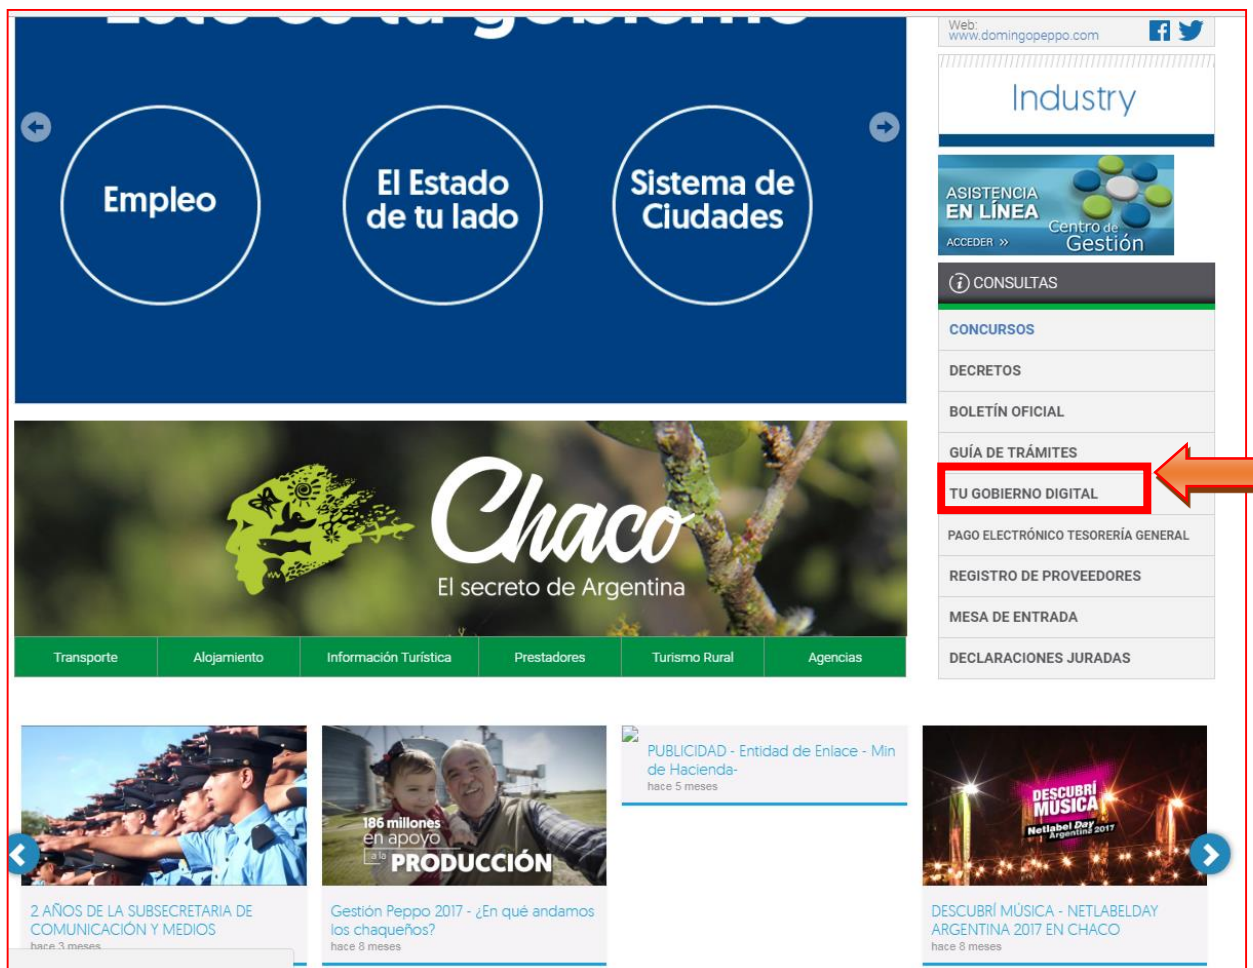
Web:
www.domingopeppo.com

Industry

ASISTENCIA EN LÍNEA
ACCEDER »
Centro de Gestión

Empleo

El Estado de tu lado

Sistema de Ciudades

CONSULTAS

CONCURSOS

DECRETOS

BOLETÍN OFICIAL

GUÍA DE TRÁMITES

TU GOBIERNO DIGITAL

PAGO ELECTRÓNICO TESORERÍA GENERAL

REGISTRO DE PROVEEDORES

MESA DE ENTRADA

DECLARACIONES JURADAS

Chaco
El secreto de Argentina

| Transporte | Alojamiento | Información Turística | Prestadores | Turismo Rural | Agencias |
|---|---|---|---|---|---|

2 AÑOS DE LA SUBSECRETARIA DE COMUNICACIÓN Y MEDIOS
hace 3 meses

186 millones en apoyo a la PRODUCCIÓN

Gestión Peppo 2017 - ¿En qué andamos los chaqueños?
hace 8 meses

PUBLICIDAD - Entidad de Enlace - Min de Hacienda-
hace 5 meses

DESCUBRÍ MÚSICA
Netlabel Day Argentina 2017

DESCUBRÍ MÚSICA - NETLABELDAY ARGENTINA 2017 EN CHACO
hace 8 meses